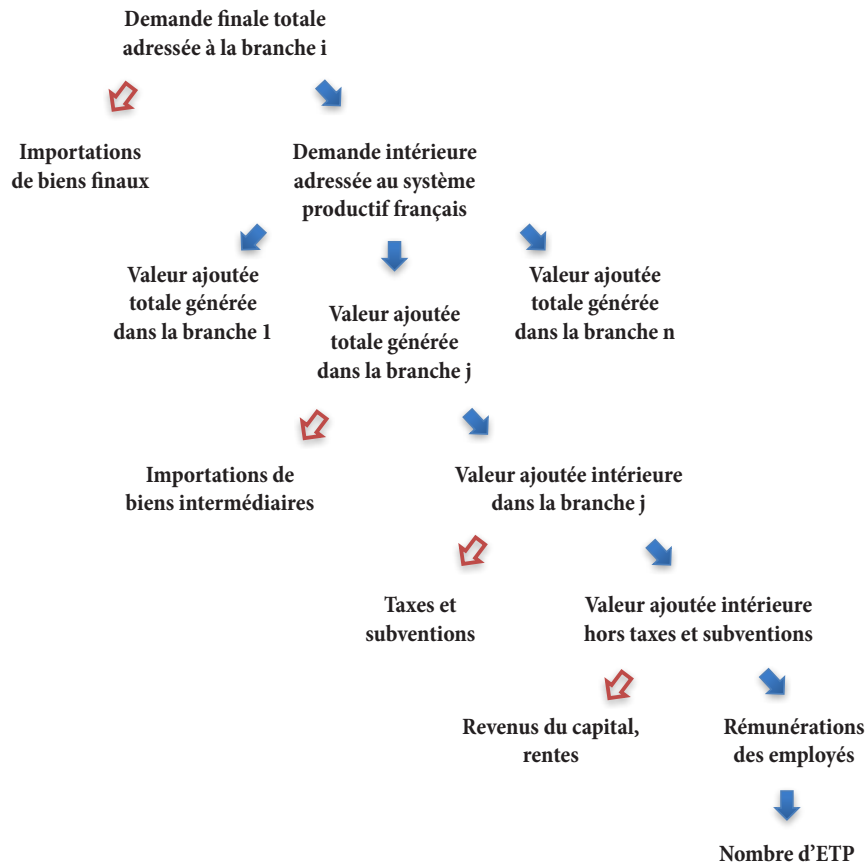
Demande finale totale adressée à la branche i

Importations de biens finaux

Demande intérieure adressée au système productif français

Valeur ajoutée totale générée dans la branche 1

Valeur ajoutée totale générée dans la branche j

Valeur ajoutée totale générée dans la branche n

Importations de biens intermédiaires

Valeur ajoutée intérieure dans la branche j

Taxes et subventions

Valeur ajoutée intérieure hors taxes et subventions

Revenus du capital, rentes

Rémunérations des employés

Nombre d'ETP